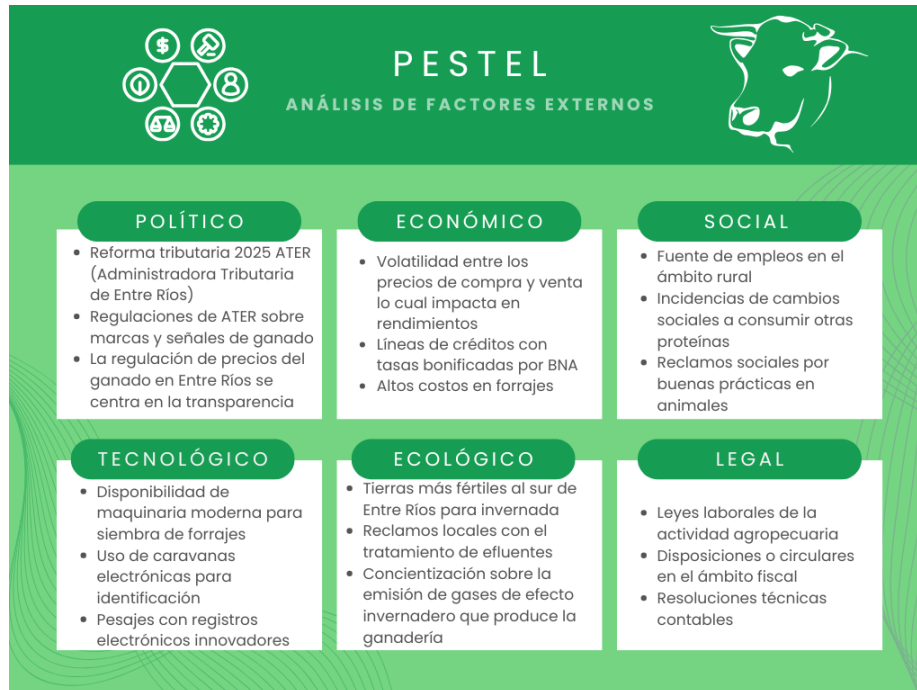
PESTEL
ANÁLISIS DE FACTORES EXTERNOS

POLÍTICO
- Reforma tributaria 2025 ATER (Administradora Tributaria de Entre Ríos)
- Regulaciones de ATER sobre marcas y señales de ganado
- La regulación de precios del ganado en Entre Ríos se centra en la transparencia

ECONÓMICO
- Volatilidad entre los precios de compra y venta lo cual impacta en rendimientos
- Líneas de créditos con tasas bonificadas por BNA
- Altos costos en forrajes

SOCIAL
- Fuente de empleos en el ámbito rural
- Incidencias de cambios sociales a consumir otras proteínas
- Reclamos sociales por buenas prácticas en animales

TECNOLÓGICO
- Disponibilidad de maquinaria moderna para siembra de forrajes
- Uso de caravanas electrónicas para identificación
- Pesajes con registros electrónicos innovadores

ECOLÓGICO
- Tierras más fértiles al sur de Entre Ríos para invernada
- Reclamos locales con el tratamiento de efluentes
- Concientización sobre la emisión de gases de efecto invernadero que produce la ganadería

LEGAL
- Leyes laborales de la actividad agropecuaria
- Disposiciones o circulares en el ámbito fiscal
- Resoluciones técnicas contables